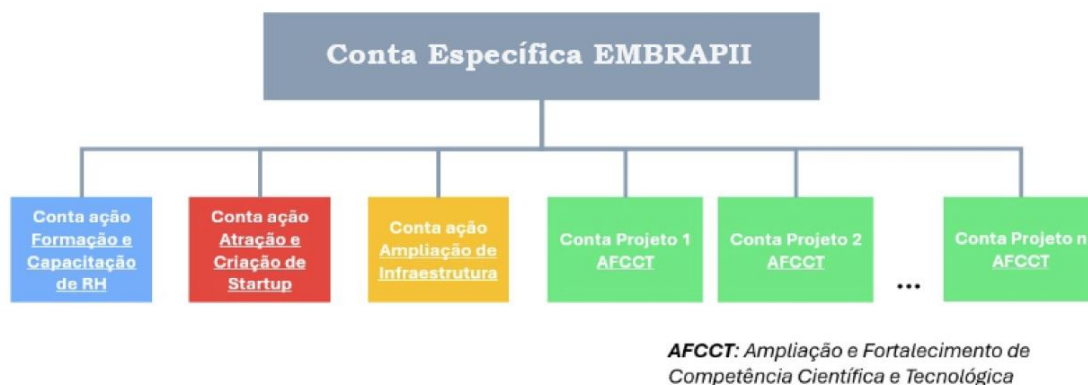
Conta Específica EMBRAPII

Conta ação Formação e Capacitação de RH

Conta ação Atração e Criação de Startup

Conta ação Ampliação de Infraestrutura

Conta Projeto 1 AFCCT

Conta Projeto 2 AFCCT

...

Conta Projeto n AFCCT

AFCCT: Ampliação e Fortalecimento de Competência Científica e Tecnológica